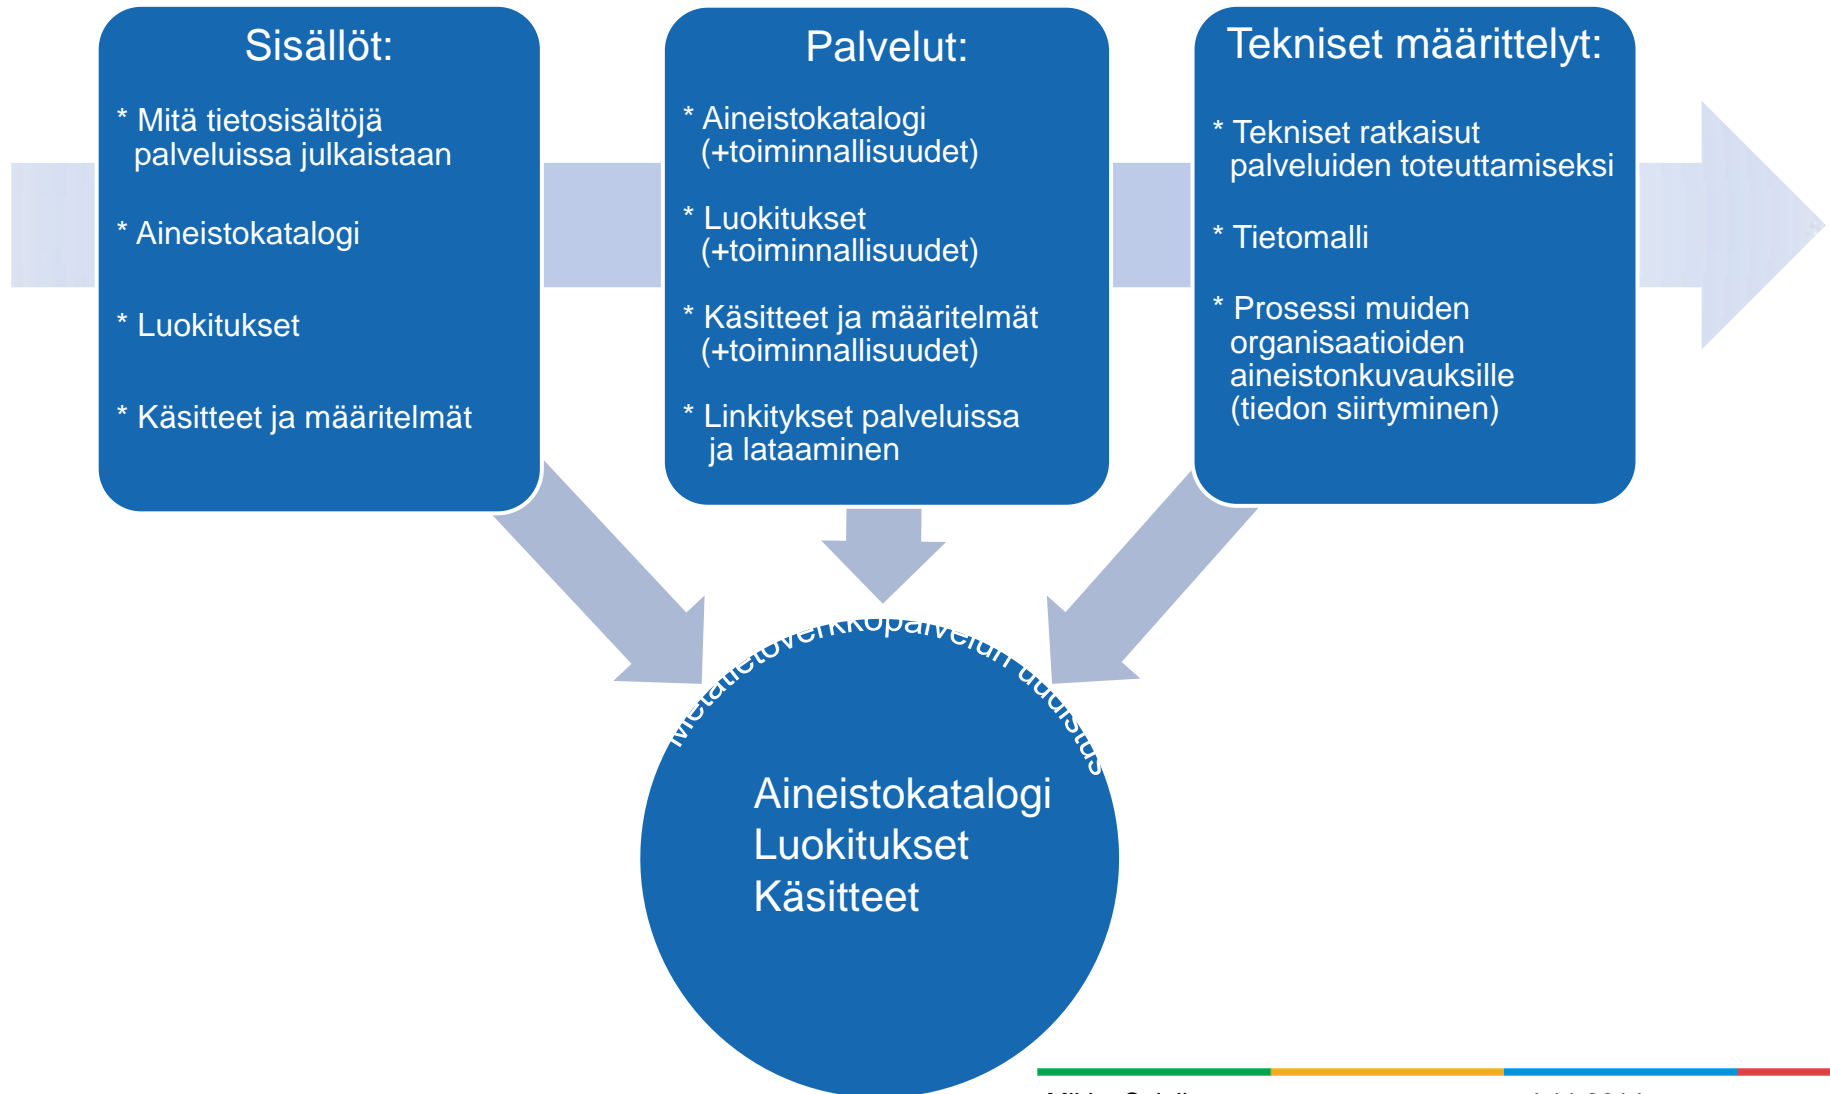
Sisällöt:

* Mitä tietosisältöjä palveluissa julkaistaan

* Aineistokatalogi

* Luokitukset

* Käsitteet ja määritelmät

Palvelut:

* Aineistokatalogi (+toiminnallisuudet)

* Luokitukset (+toiminnallisuudet)

* Käsitteet ja määritelmät (+toiminnallisuudet)

* Linkitykset palveluissa ja lataaminen

Tekniset määrittelyt:

* Tekniset ratkaisut palveluiden toteuttamiseksi

* Tietomalli

* Prosessi muiden organisaatioiden aineistonkuvauksille (tiedon siirtyminen)

Metatietoverkkopalvelun uudistus

Aineistokatalogi
Luokitukset
Käsitteet

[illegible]